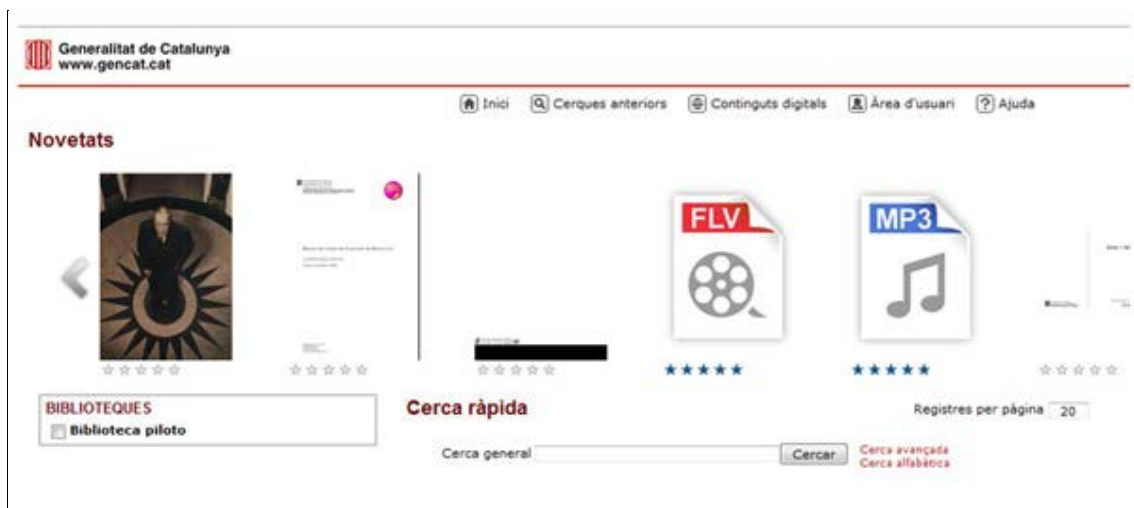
Generalitat de Catalunya
www.gencat.cat

Inici  Cerques anteriors  Continguts digitals  Àrea d'usuari  Ajuda

Novetats

FLV

MP3

BIBLIOTEQUES
Biblioteca piloto

Cerca ràpida

Registres per pàgina 20

Cerca general

Cercar

Cerca avançada
Cerca alfabètica